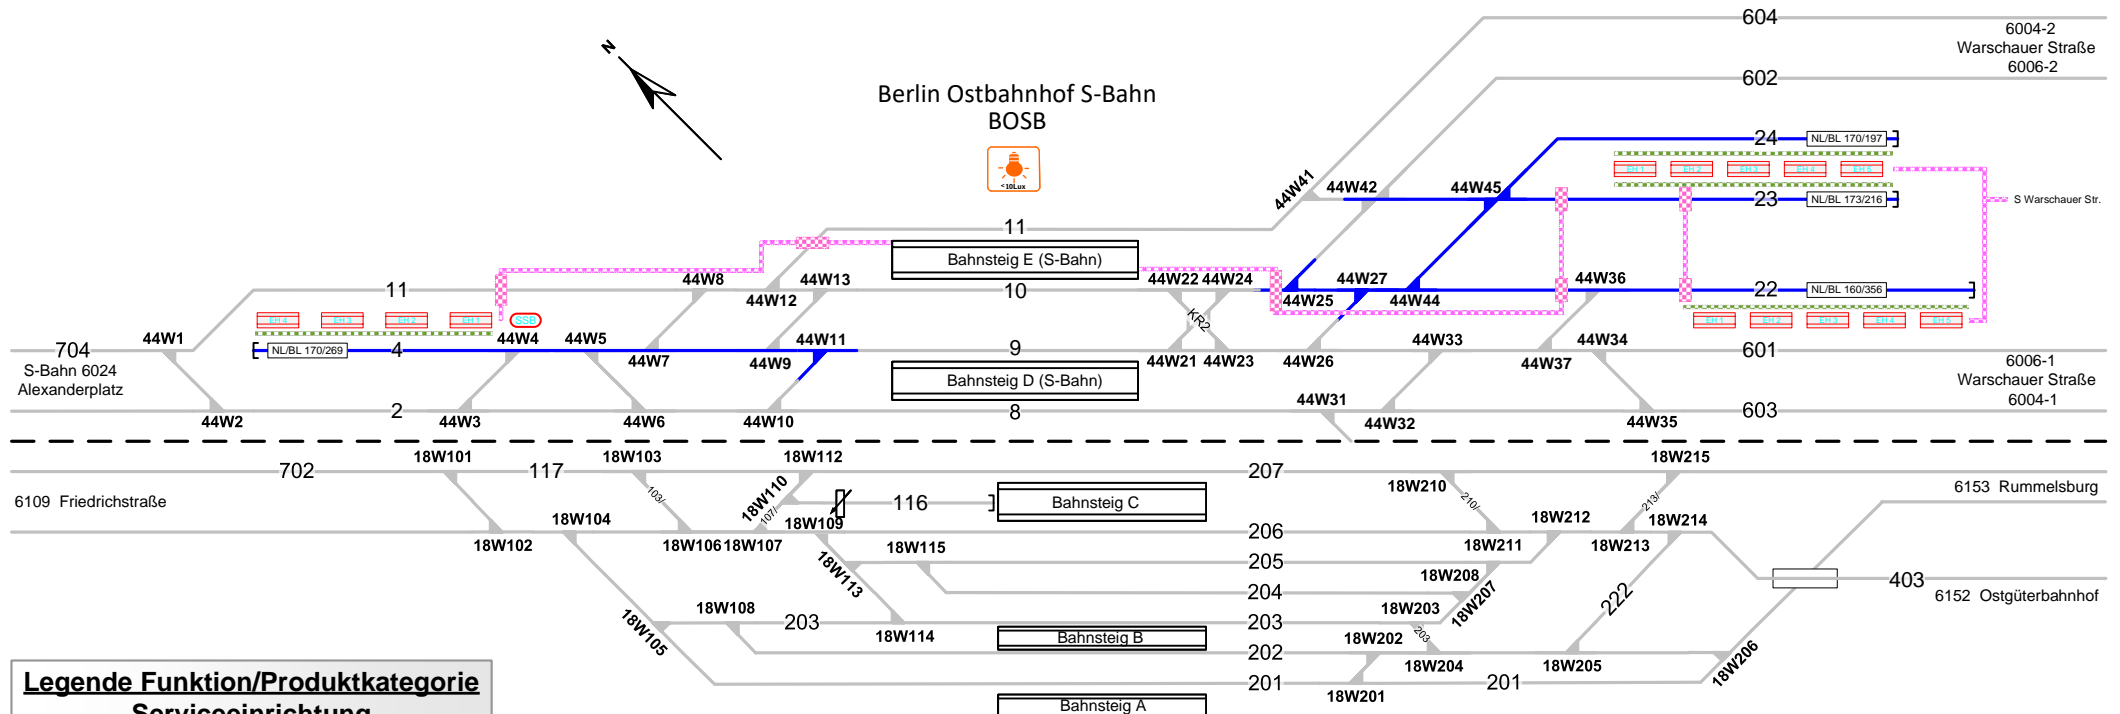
N

Berlin Ostbahnhof S-Bahn
BOSB

<10Lux

604
6004-2
Warschauer Straße
6006-2

602

24 NL/BL 170/197

23 NL/BL 173/216

S Warschauer Str.

44W41
44W42
44W45

11
Bahnsteig E (S-Bahn)
10

44W22 44W24
44W27
44W25
44W44
44W36
22 NL/BL 160/356

KR2

704
S-Bahn 6024
Alexanderplatz

44W1
11
44W8
44W13
44W12
SSB
44W4
44W5
44W11
NL/BL 170/269
4
44W7
44W9
9
Bahnsteig D (S-Bahn)
8

44W21 44W23
44W26
44W33
44W37
44W34
601
6006-1
Warschauer Straße
6004-1

44W2
2
44W3
44W6
44W10
44W31
44W32
44W35
603

702
18W101
117
18W103
18W112
207
18W215
6109 Friedrichstraße
103/
18W110
116
Bahnsteig C
18W210
210/
213/
6153 Rummelsburg
18W104
107/
18W109
18W212
18W214
18W102
18W106 18W107
206
18W211
18W213
18W115
205
18W113
204
18W208
403
18W207
222
6152 Ostgüterbahnhof
18W108
203
18W114
Bahnsteig B
203
18W203
18W105
18W202
203
202
18W204
18W205
18W206
201
201
18W201
Bahnsteig A

Legende Funktion/Produktkategorie
Serviceeinrichtung